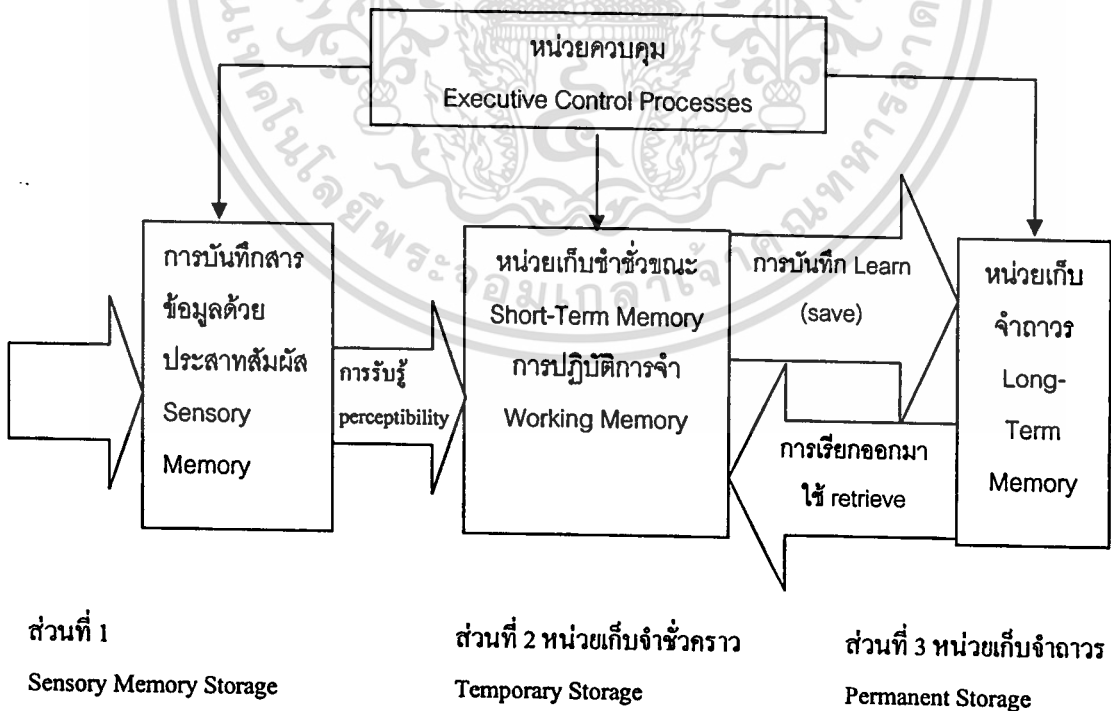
หน่วยควบคุม
Executive Control Processes

การบันทึกสารข้อมูลด้วยประสาทสัมผัส
Sensory Memory

การรับรู้
perceptibility

หน่วยเก็บชำชั่วขณะ
Short-Term Memory
การปฏิบัติการจำ
Working Memory

การบันทึก Learn (save)

การเรียกออกมาใช้ retrieve

หน่วยเก็บจำถาวร
Long-Term Memory

ส่วนที่ 1
Sensory Memory Storage

ส่วนที่ 2 หน่วยเก็บจำชั่วคราว
Temporary Storage

ส่วนที่ 3 หน่วยเก็บจำถาวร
Permanent Storage